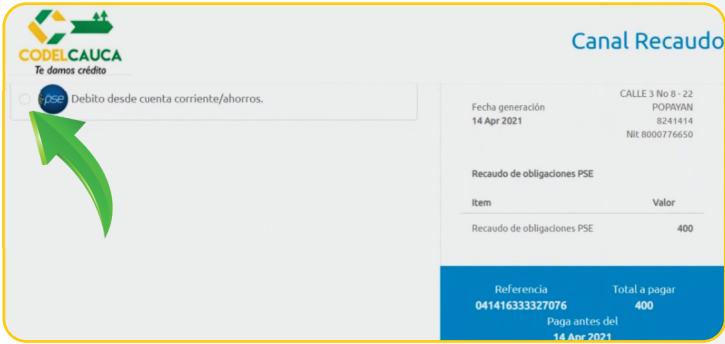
CODELCAUCA
Te damos crédito

Canal Recaudo

pse Debito desde cuenta corriente/ahorros.

Fecha generación
14 Apr 2021

CALLE 3 No 8 - 22
POPAYAN
8241414
Nit 8000776650

Recaudo de obligaciones PSE

| Item | Valor |
|---|---|
| Recaudo de obligaciones PSE | 400 |

Referencia
041416333327076

Total a pagar
400

Paga antes del
14 Apr 2021